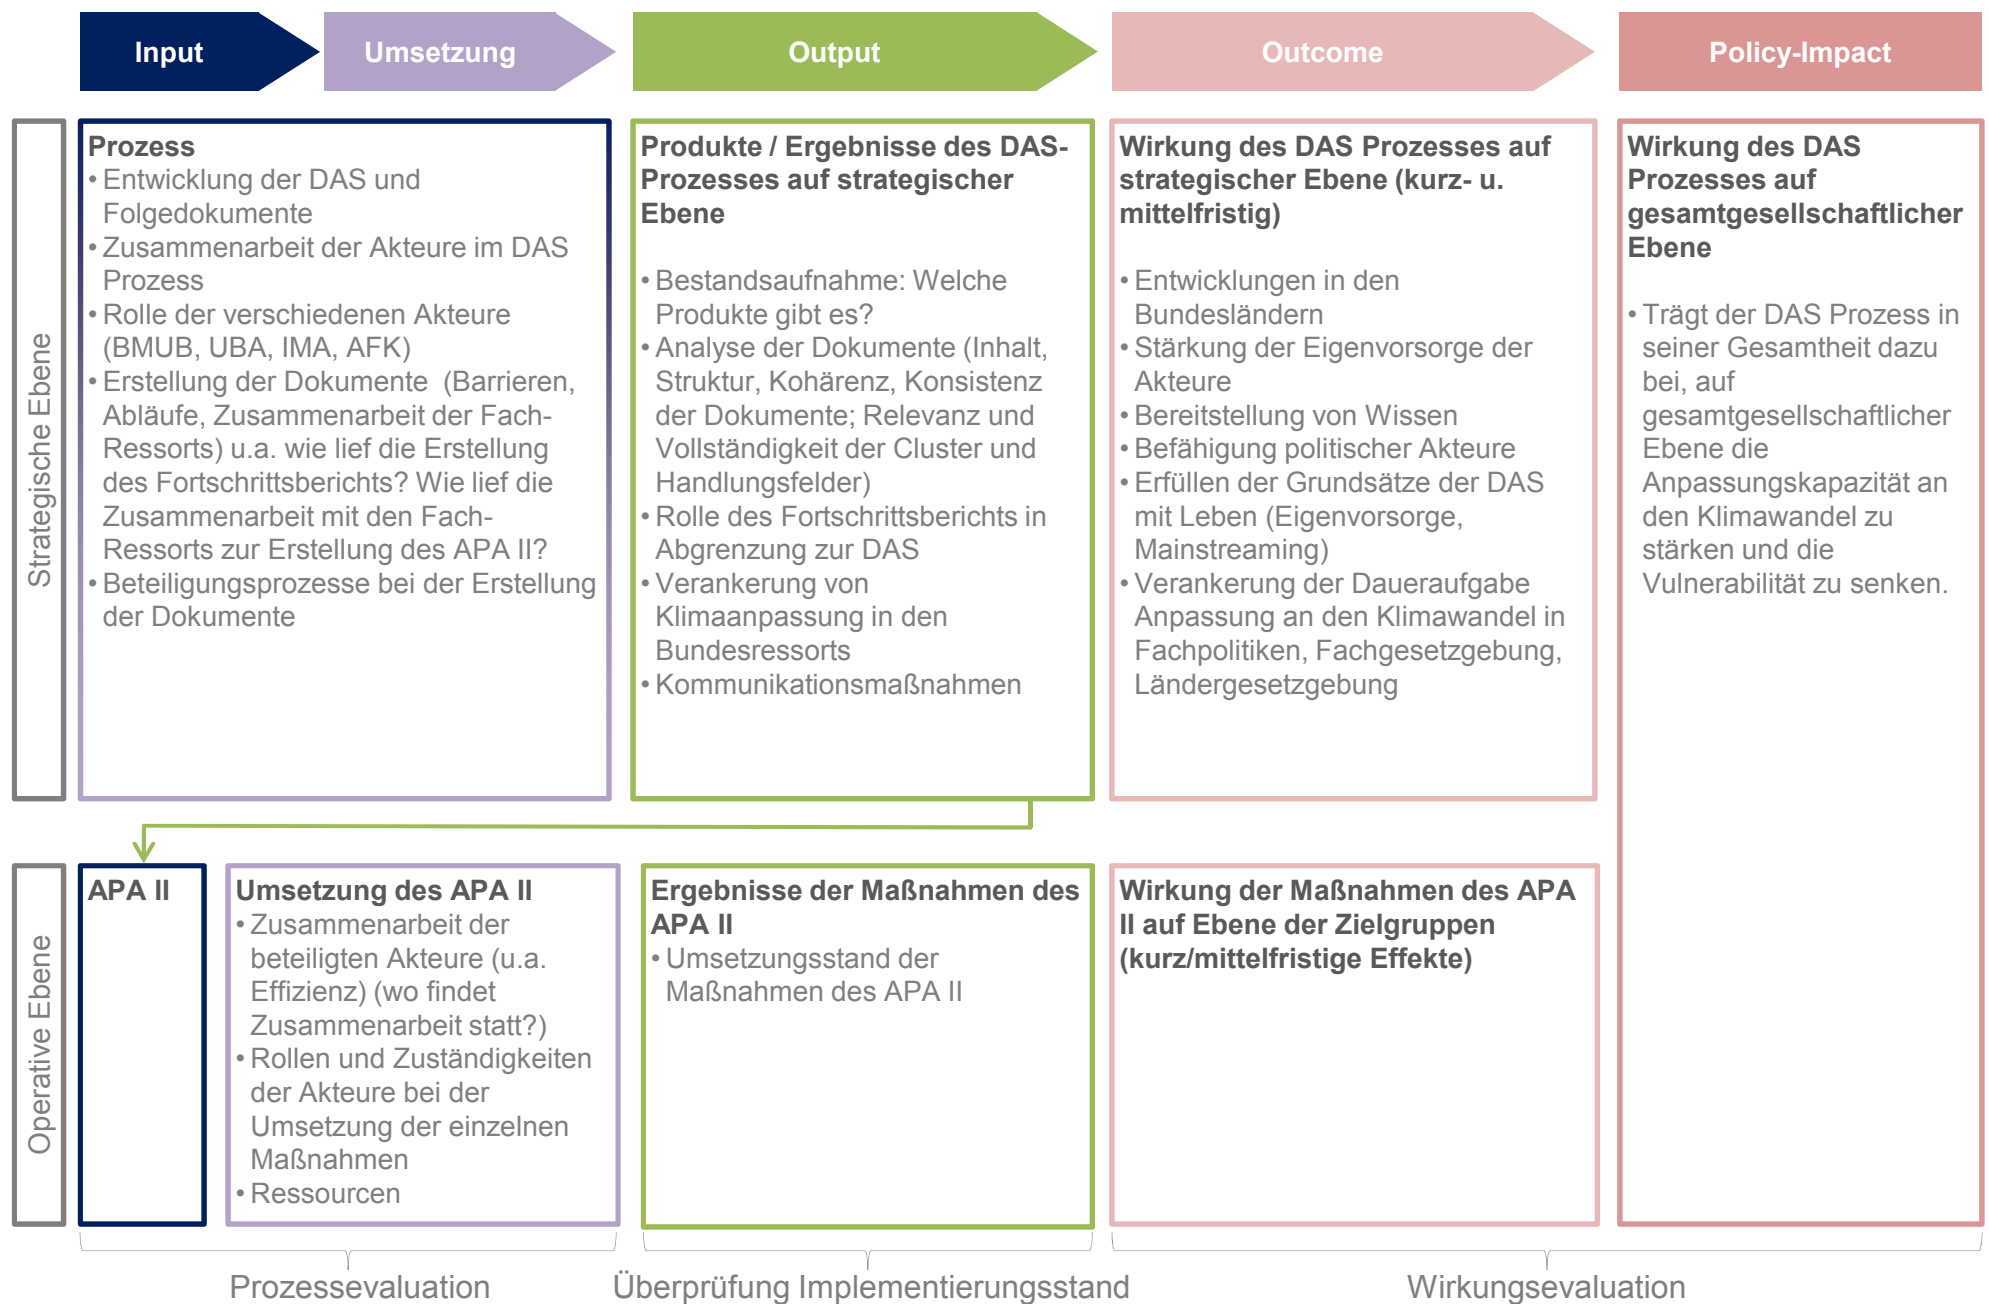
Input

Umsetzung

Output

Outcome

Policy-Impact

Strategische Ebene

Prozess
• Entwicklung der DAS und Folgedokumente
• Zusammenarbeit der Akteure im DAS Prozess
• Rolle der verschiedenen Akteure (BMUB, UBA, IMA, AFK)
• Erstellung der Dokumente (Barrieren, Abläufe, Zusammenarbeit der Fach-Ressorts) u.a. wie lief die Erstellung des Fortschrittsberichts? Wie lief die Zusammenarbeit mit den Fach-Ressorts zur Erstellung des APA II?
• Beteiligungsprozesse bei der Erstellung der Dokumente

Produkte / Ergebnisse des DAS-Prozesses auf strategischer Ebene

• Bestandsaufnahme: Welche Produkte gibt es?
• Analyse der Dokumente (Inhalt, Struktur, Kohärenz, Konsistenz der Dokumente; Relevanz und Vollständigkeit der Cluster und Handlungsfelder)
• Rolle des Fortschrittsberichts in Abgrenzung zur DAS
• Verankerung von Klimaanpassung in den Bundesressorts
• Kommunikationsmaßnahmen

Wirkung des DAS Prozesses auf strategischer Ebene (kurz- u. mittelfristig)

• Entwicklungen in den Bundesländern
• Stärkung der Eigenvorsorge der Akteure
• Bereitstellung von Wissen
• Befähigung politischer Akteure
• Erfüllen der Grundsätze der DAS mit Leben (Eigenvorsorge, Mainstreaming)
• Verankerung der Daueraufgabe Anpassung an den Klimawandel in Fachpolitiken, Fachgesetzgebung, Ländergesetzgebung

Wirkung des DAS Prozesses auf gesamtgesellschaftlicher Ebene

• Trägt der DAS Prozess in seiner Gesamtheit dazu bei, auf gesamtgesellschaftlicher Ebene die Anpassungskapazität an den Klimawandel zu stärken und die Vulnerabilität zu senken.

Operative Ebene

APA II

Umsetzung des APA II
• Zusammenarbeit der beteiligten Akteure (u.a. Effizienz) (wo findet Zusammenarbeit statt?)
• Rollen und Zuständigkeiten der Akteure bei der Umsetzung der einzelnen Maßnahmen
• Ressourcen

Ergebnisse der Maßnahmen des APA II
• Umsetzungsstand der Maßnahmen des APA II

Wirkung der Maßnahmen des APA II auf Ebene der Zielgruppen (kurz/mittelfristige Effekte)

Prozessevaluation

Überprüfung Implementierungsstand

Wirkungsevaluation